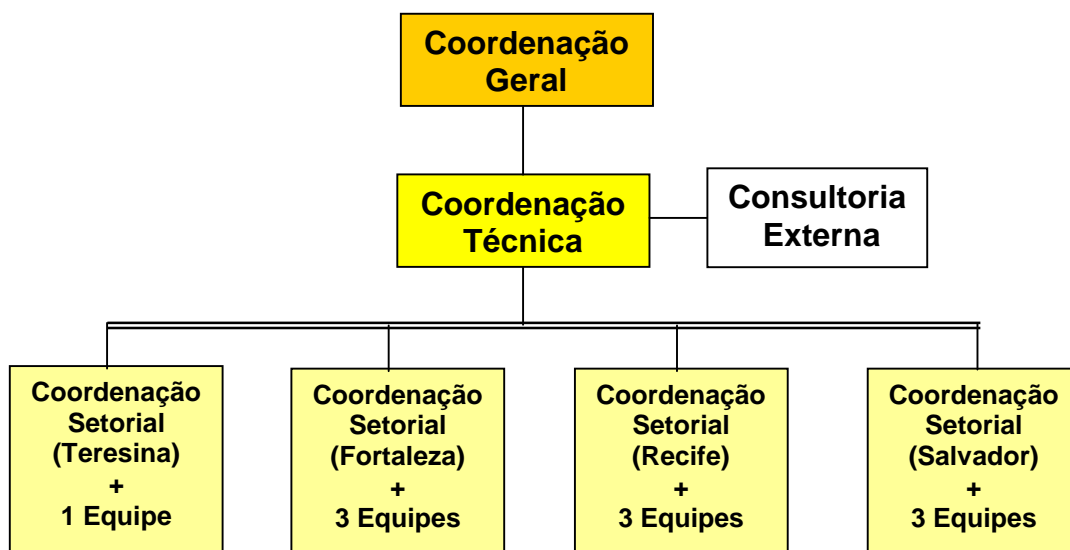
Coordenação Geral

Coordenação Técnica

Consultoria Externa

Coordenação Setorial (Teresina) + 1 Equipe

Coordenação Setorial (Fortaleza) + 3 Equipes

Coordenação Setorial (Recife) + 3 Equipes

Coordenação Setorial (Salvador) + 3 Equipes